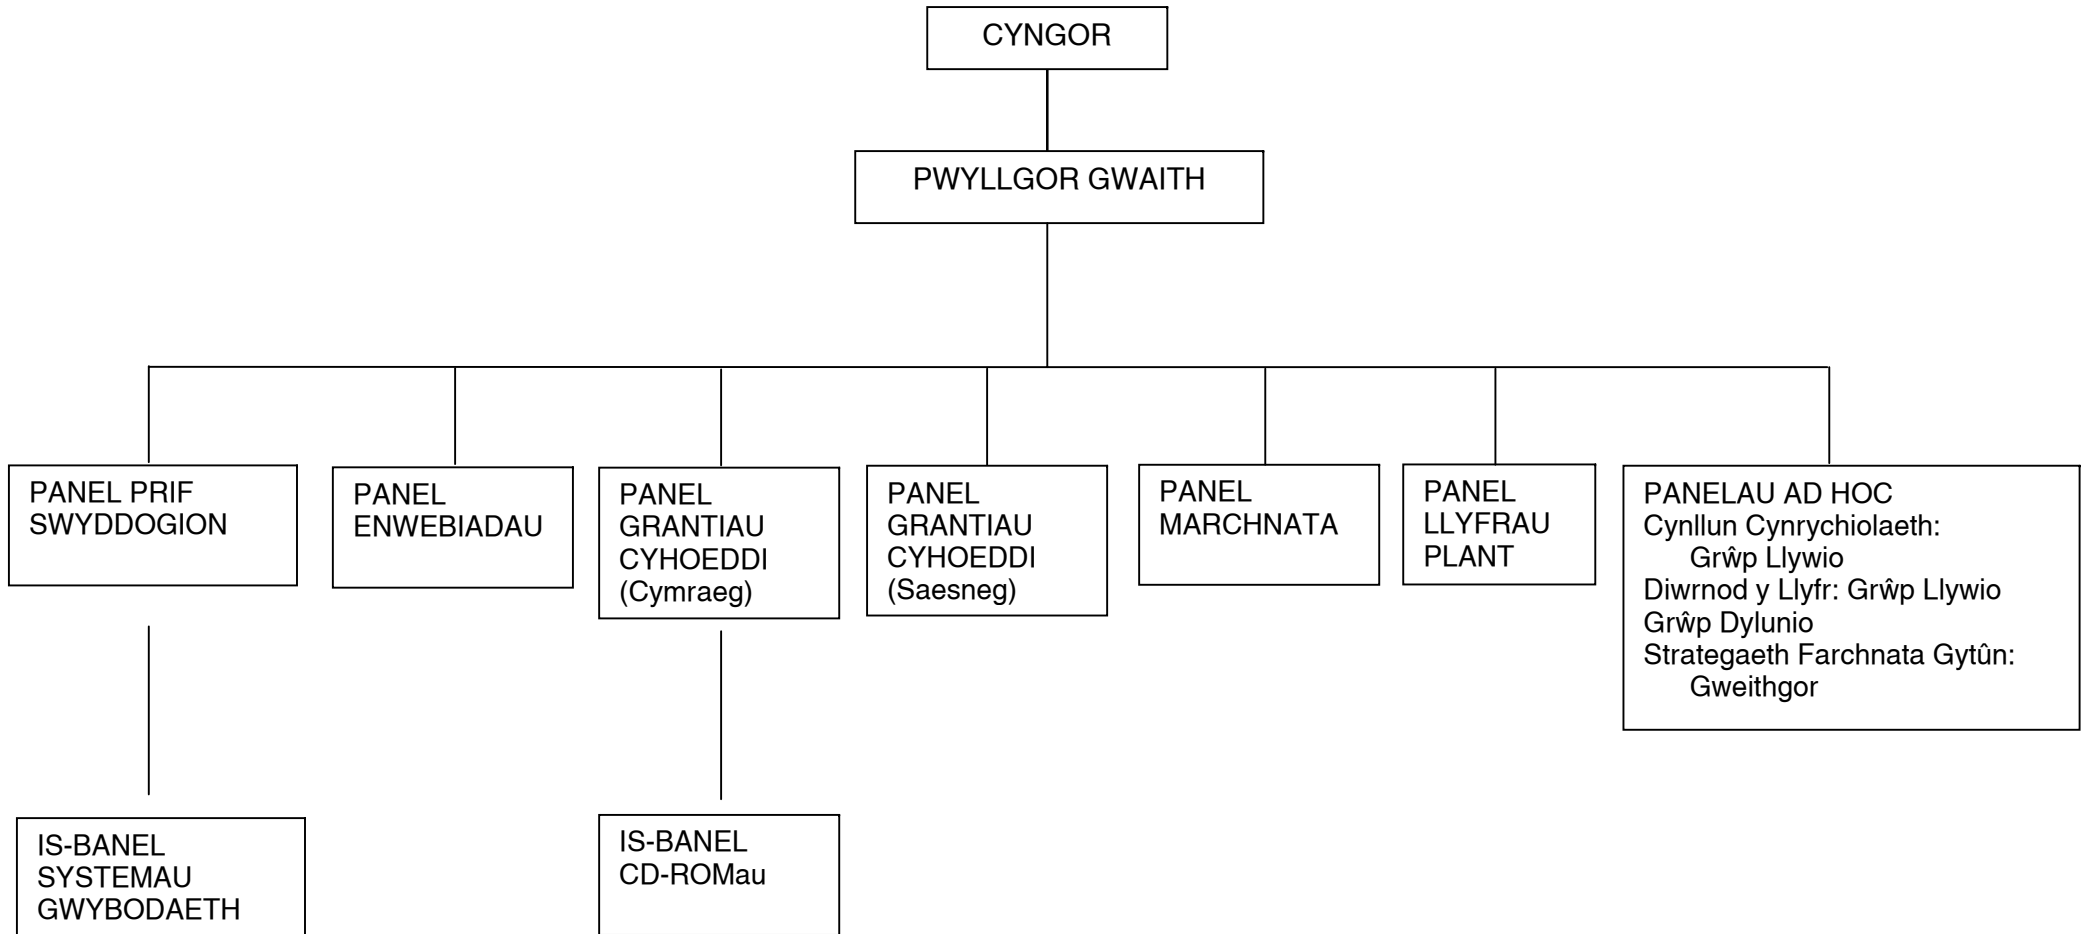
CYNGOR

PWYLLGOR GWAITH

PANEL PRIF SWYDDOGION

PANEL ENWEBIADAU

PANEL GRANTIAU CYHOEDDI (Cymraeg)

PANEL GRANTIAU CYHOEDDI (Saesneg)

PANEL MARCHNATA

PANEL LLYFRAU PLANT

PANELAU AD HOC
Cynllun Cynrychiolaeth: Grŵp Llywio
Diwrnod y Llyfr: Grŵp Llywio
Grŵp Dylunio
Strategaeth Farchnata Gytûn: Gweithgor

IS-BANEL SYSTEMAU GWYBODAETH

IS-BANEL CD-ROMau